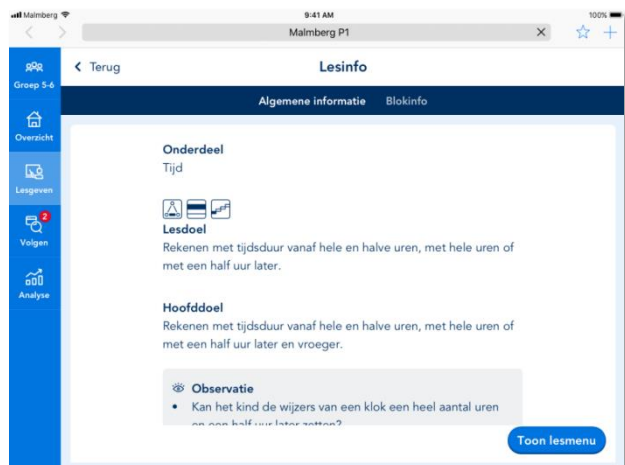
Malmberg 9:41 AM 100%

Malmberg P1

Groep 5-6

Overzicht

Lesgeven

2
Volgen

Analyse

< Terug

Lesinfo

Algemene informatie Blokinfo

Onderdeel
Tijd

Lesdoel
Rekenen met tijdsduur vanaf hele en halve uren, met hele uren of met een half uur later.

Hoofddoel
Rekenen met tijdsduur vanaf hele en halve uren, met hele uren of met een half uur later en vroeger.

Observatie
• Kan het kind de wijzers van een klok een heel aantal uren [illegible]

Toon lesmenu